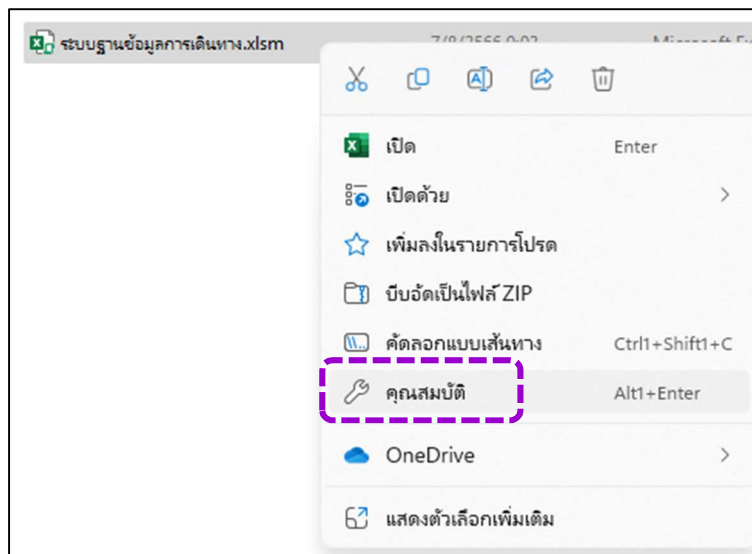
ระบบฐานข้อมูลการเดินทาง.xlsm 7/8/2566 0:02 Microsoft Ex

เปิด Enter

เปิดด้วย

เพิ่มลงในรายการโปรด

บีบอัดเป็นไฟล์ ZIP

คัดลอกแบบเส้นทาง Ctrl1+Shift1+C

คุณสมบัติ Alt1+Enter

OneDrive

แสดงตัวเลือกเพิ่มเติม